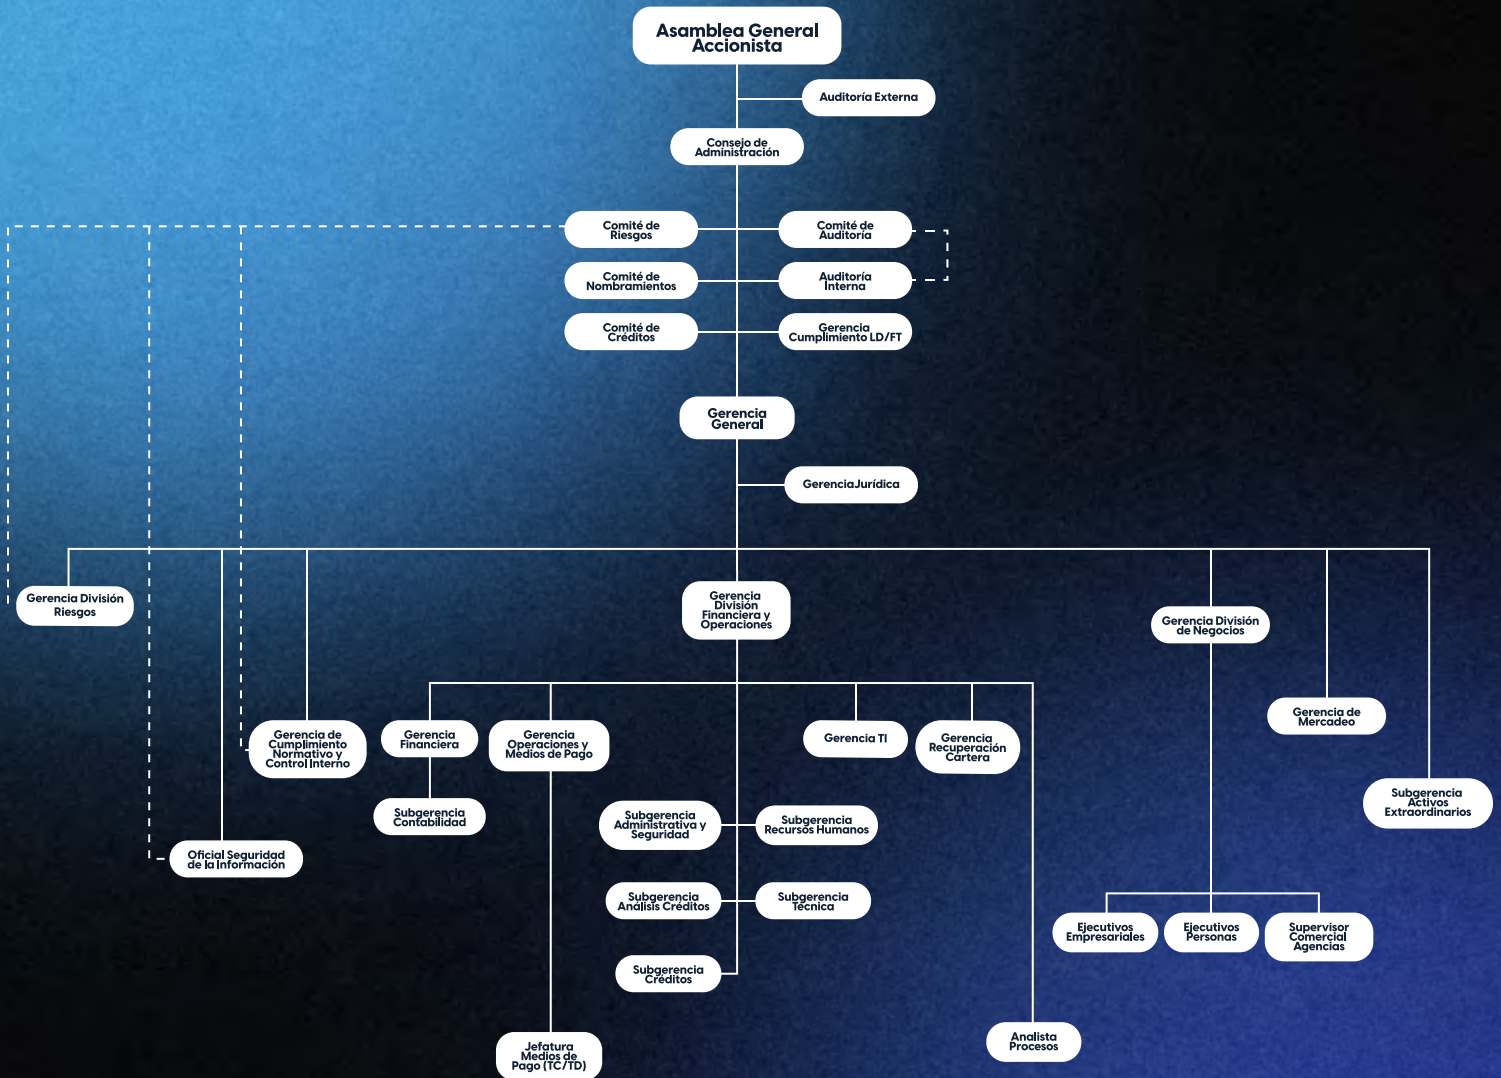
Asamblea General Accionista

Auditoría Externa

Consejo de Administración

Comité de Riesgos

Comité de Auditoría

Comité de Nombramientos

Auditoría Interna

Comité de Créditos

Gerencia Cumplimiento LD/FT

Gerencia General

GerenciaJurídica

Gerencia División Riesgos

Gerencia División Financiera y Operaciones

Gerencia División de Negocios

Gerencia de Mercadeo

Subgerencia Activos Extraordinarios

Gerencia de Cumplimiento Normativo y Control Interno

Gerencia Financiera

Gerencia Operaciones y Medios de Pago

Gerencia TI

Gerencia Recuperación Cartera

Subgerencia Contabilidad

Subgerencia Administrativa y Seguridad

Subgerencia Recursos Humanos

Oficial Seguridad de la Información

Subgerencia Análisis Créditos

Subgerencia Técnica

Subgerencia Créditos

Ejecutivos Empresariales

Ejecutivos Personas

Supervisor Comercial Agencias

Analista Procesos

Jefatura Medios de Pago (TC/TD)